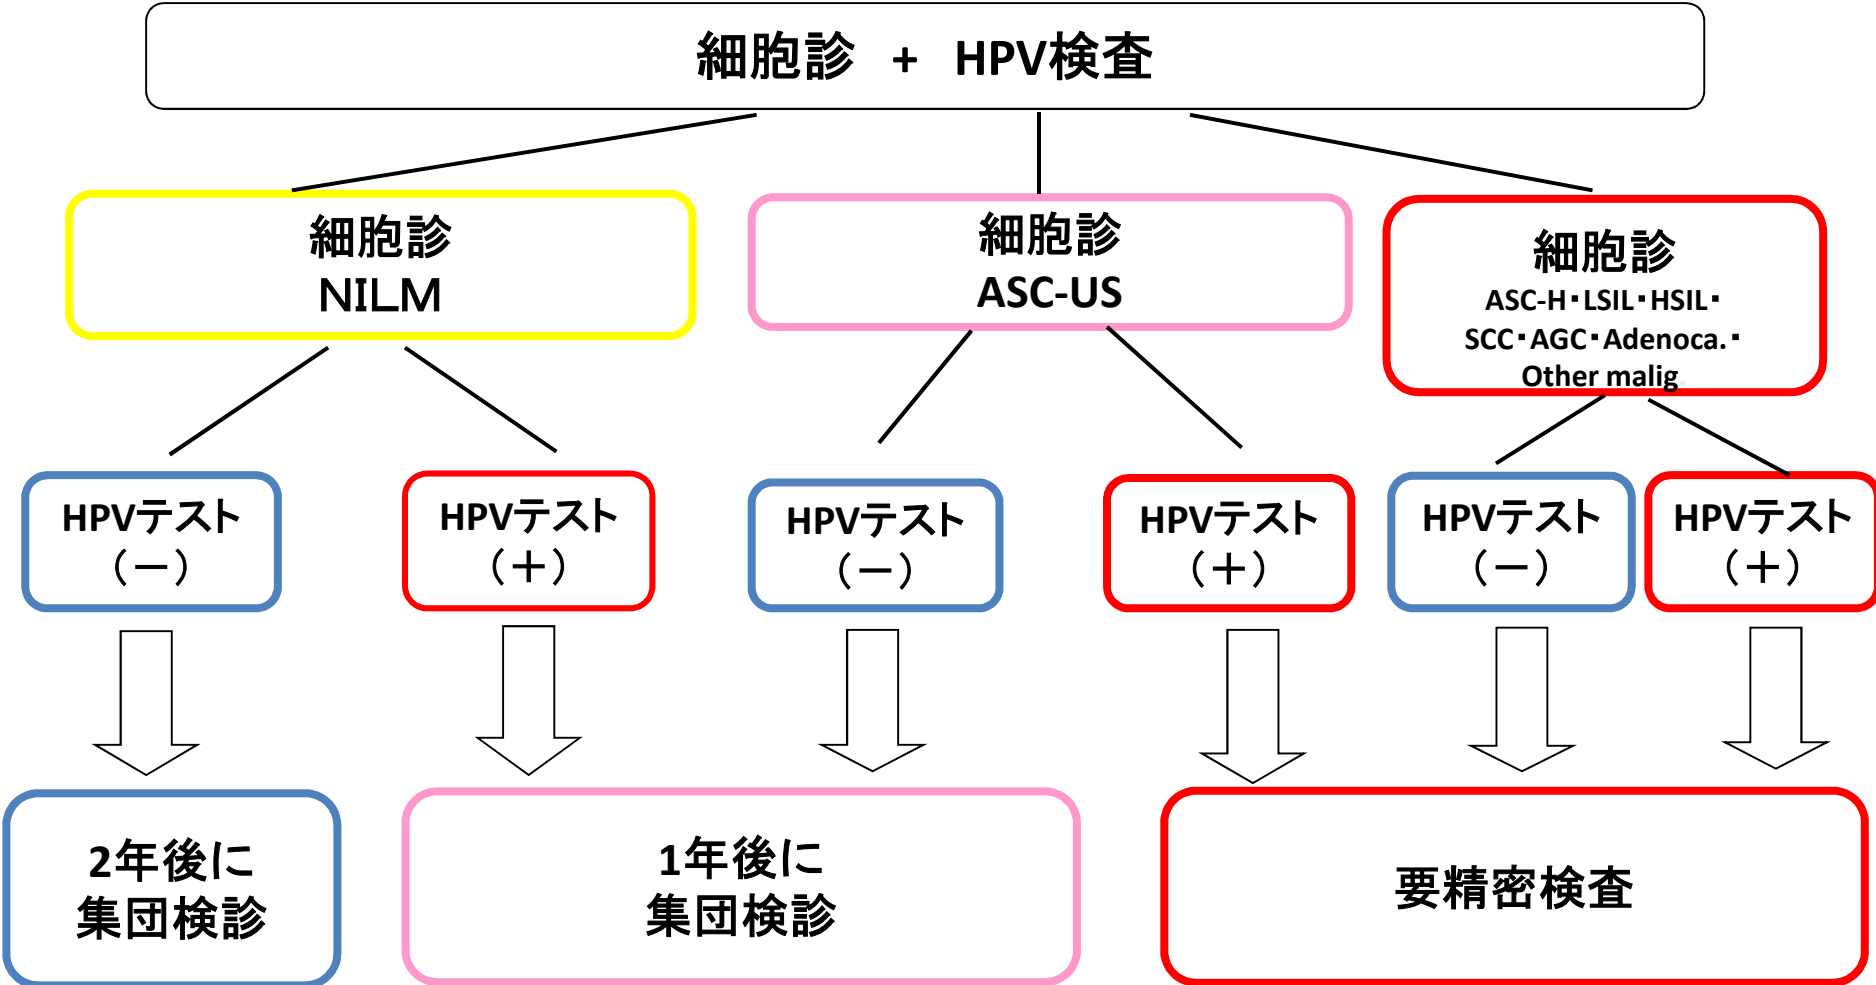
細胞診　+　HPV検査

細胞診
NILM

細胞診
ASC-US

細胞診
ASC-H･LSIL･HSIL･
SCC･AGC･Adenoca.･
Other malig

HPVテスト
（－）

HPVテスト
（＋）

HPVテスト
（－）

HPVテスト
（＋）

HPVテスト
（－）

HPVテスト
（＋）

2年後に
集団検診

1年後に
集団検診

要精密検査